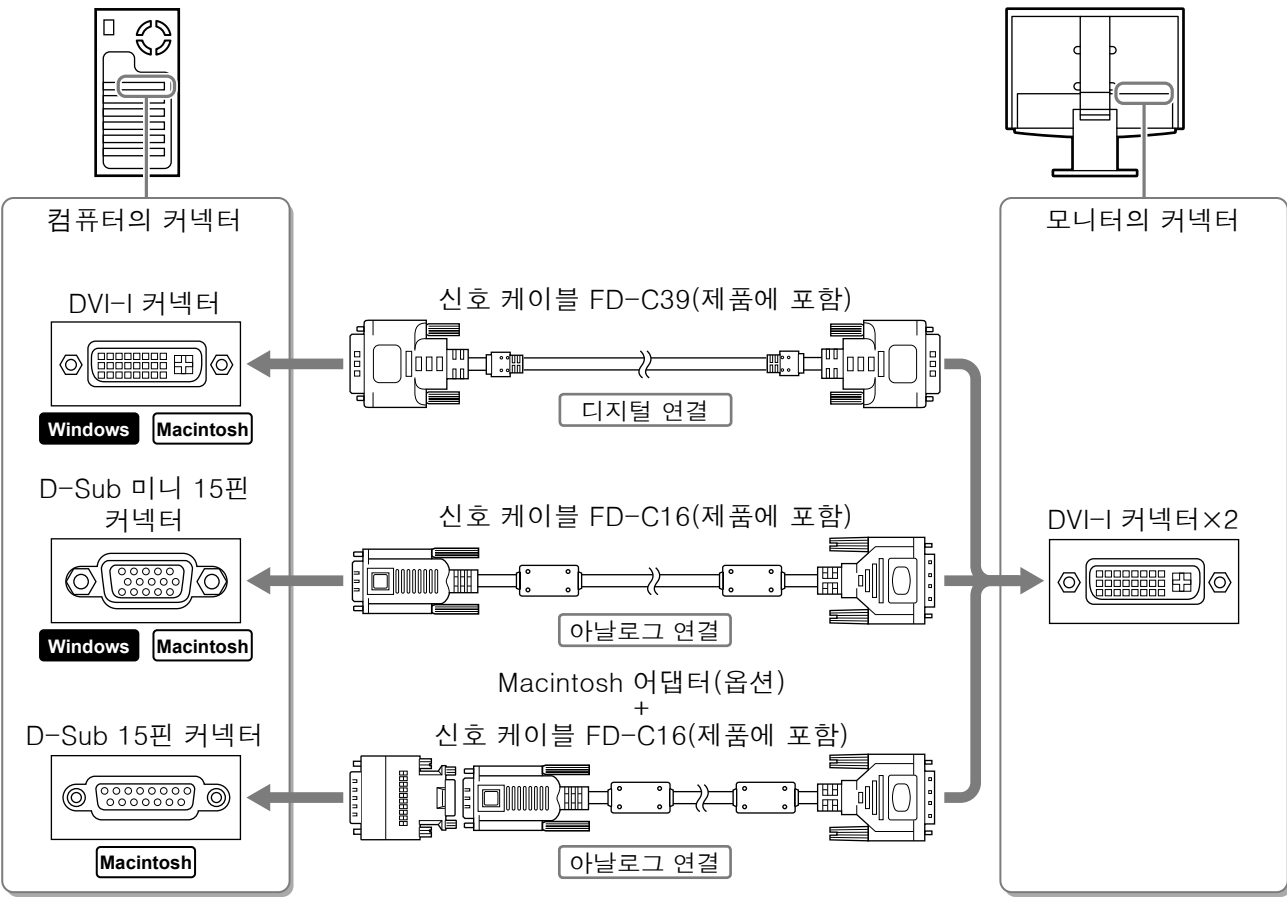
컴퓨터의 커넥터

DVI-I 커넥터

Windows Macintosh

D-Sub 미니 15핀 커넥터

Windows Macintosh

D-Sub 15핀 커넥터

Macintosh

신호 케이블 FD-C39(제품에 포함)

디지털 연결

신호 케이블 FD-C16(제품에 포함)

아날로그 연결

Macintosh 어댑터(옵션)
+
신호 케이블 FD-C16(제품에 포함)

아날로그 연결

모니터의 커넥터

DVI-I 커넥터×2